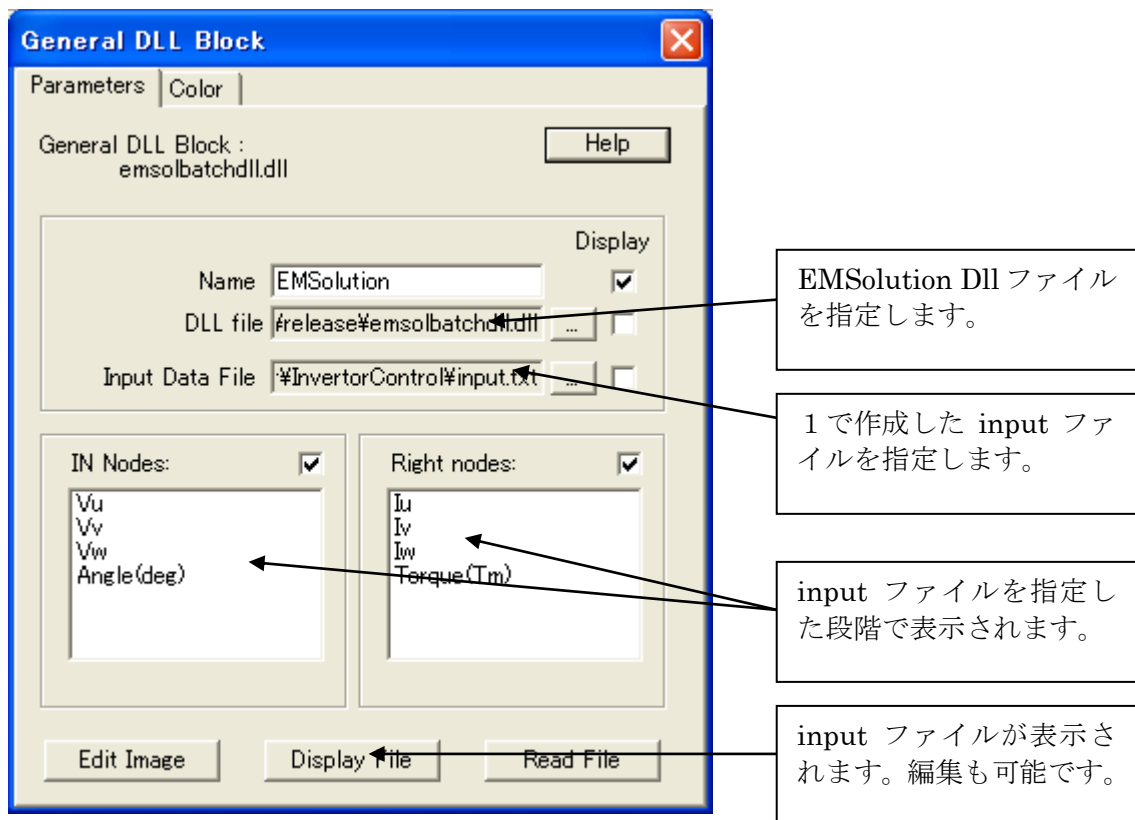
General DLL Block

Parameters | Color

General DLL Block : emsolbatchdll.dll

Help

Display

Name EMSolution

DLL file ¥release¥emsolbatchdll.dll ...

Input Data File ¥InvertorControl¥input.txt ...

IN Nodes:

Vu
Vv
Vw
Angle(deg)

Right nodes:

Iu
Iv
Iw
Torque(Tm)

Edit Image

Display File

Read File

EMSolution Dll ファイルを指定します。

1で作成した input ファイルを指定します。

input ファイルを指定した段階で表示されます。

input ファイルが表示されます。編集も可能です。